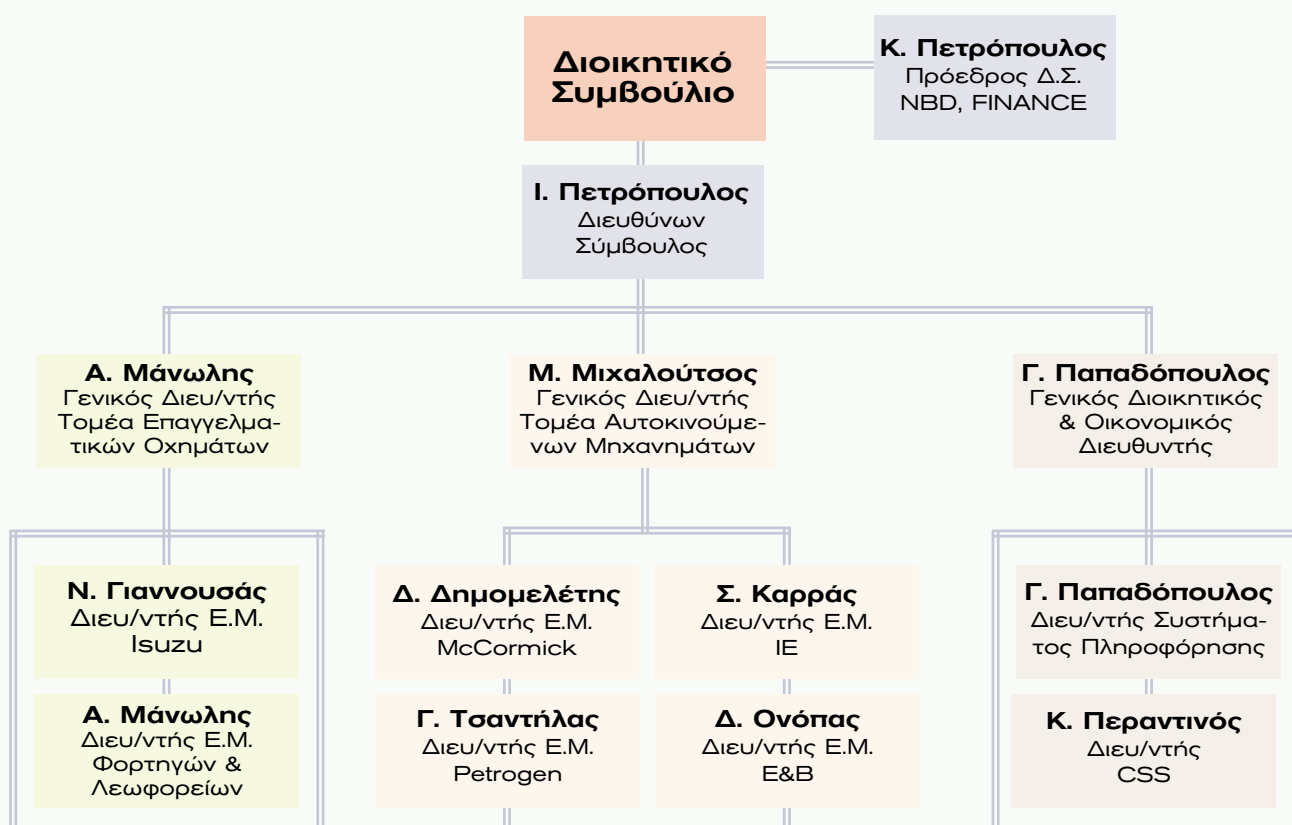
Διοικητικό Συμβούλιο

Κ. Πετρόπουλος
Πρόεδρος Δ.Σ.
NBD, FINANCE

Ι. Πετρόπουλος
Διευθύνων Σύμβουλος

Α. Μάνωλης
Γενικός Διευ/ντής Τομέα Επαγγελματικών Οχημάτων

Μ. Μιχαλούτσος
Γενικός Διευ/ντής Τομέα Αυτοκινούμενων Μηχανημάτων

Γ. Παπαδόπουλος
Γενικός Διοικητικός & Οικονομικός Διευθυντής

Ν. Γιαννουσάς
Διευ/ντής Ε.Μ. Isuzu

Α. Μάνωλης
Διευ/ντής Ε.Μ. Φορτηγών & Λεωφορείων

Δ. Δημομελέτης
Διευ/ντής Ε.Μ. McCormick

Σ. Καρράς
Διευ/ντής Ε.Μ. ΙΕ

Γ. Τσαντήλας
Διευ/ντής Ε.Μ. Petrogen

Δ. Ονόπας
Διευ/ντής Ε.Μ. E&B

Γ. Παπαδόπουλος
Διευ/ντής Συστήματος Πληροφόρησης

Κ. Περαντινός
Διευ/ντής CSS